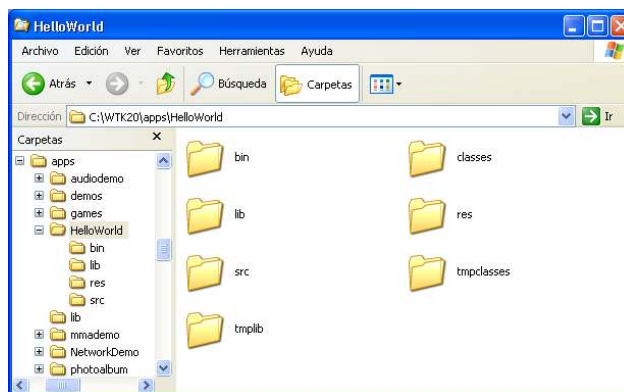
HelloWorld

Archivo Edición Ver Favoritos Herramientas Ayuda

Atrás Búsqueda Carpetas

Dirección C:\WTK20\apps\HelloWorld Ir

Carpetas ×

apps
audiodemo
demos
games
HelloWorld
bin
lib
res
src
lib
mmademo
NetworkDemo
photoalbum

bin
classes
lib
res
src
tmpclasses
tmplib